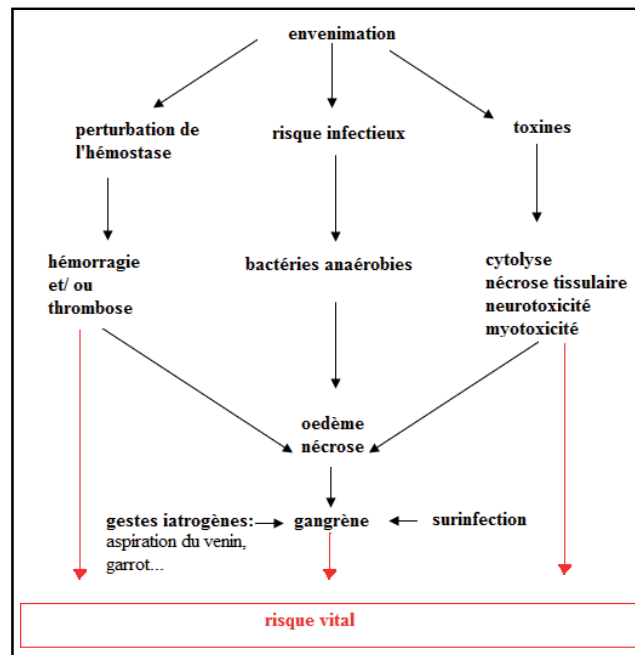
envenimation

perturbation de l'hémostase

risque infectieux

toxines

hémorragie et/ ou thrombose

bactéries anaérobies

cytolyse
nécrose tissulaire
neurotoxicité
myotoxicité

oedème
nécrose

gestes iatrogènes:
aspiration du venin, garrot...

gangrène

surinfection

risque vital